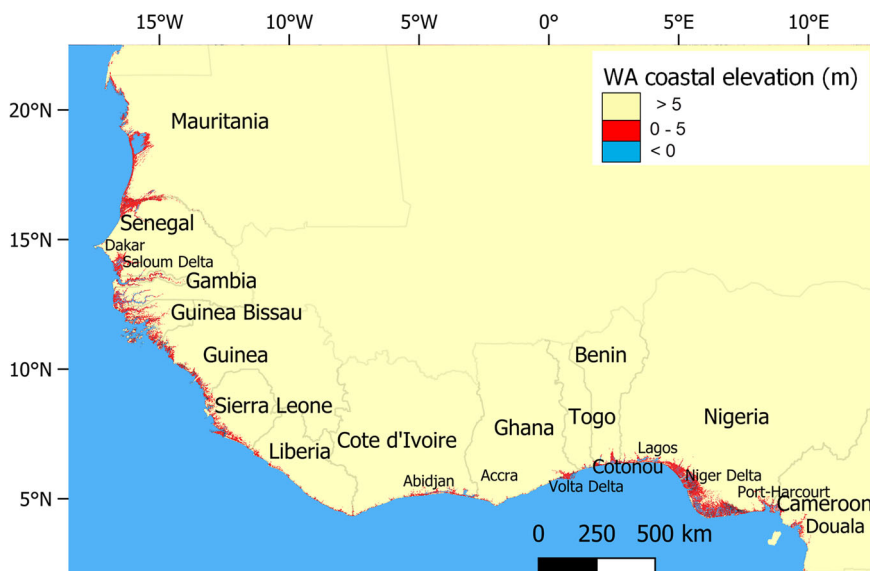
15°W 10°W 5°W 0° 5°E 10°E

20°N
15°N
10°N
5°N

WA coastal elevation (m)
> 5
0 - 5
< 0

Mauritania
Senegal
Dakar
Saloum Delta
Gambia
Guinea Bissau
Guinea
Sierra Leone
Liberia
Cote d'Ivoire
Abidjan
Ghana
Accra
Volta Delta
Togo
Benin
Cotonou
Lagos
Nigeria
Niger Delta
Port-Harcourt
Cameroon
Douala

0 250 500 km